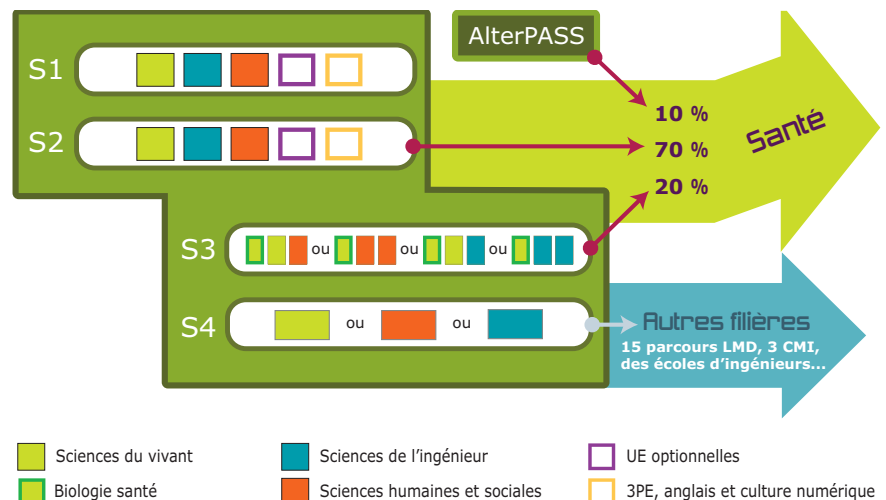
AlterPASS

S1

S2

10 %

70 %

20 %

Santé

S3 ou ou ou

S4 ou ou

Autres filières

15 parcours LMD, 3 CMI, des écoles d'ingénieurs...

Sciences du vivant
Biologie santé
Sciences de l'ingénieur
Sciences humaines et sociales
UE optionnelles
3PE, anglais et culture numérique